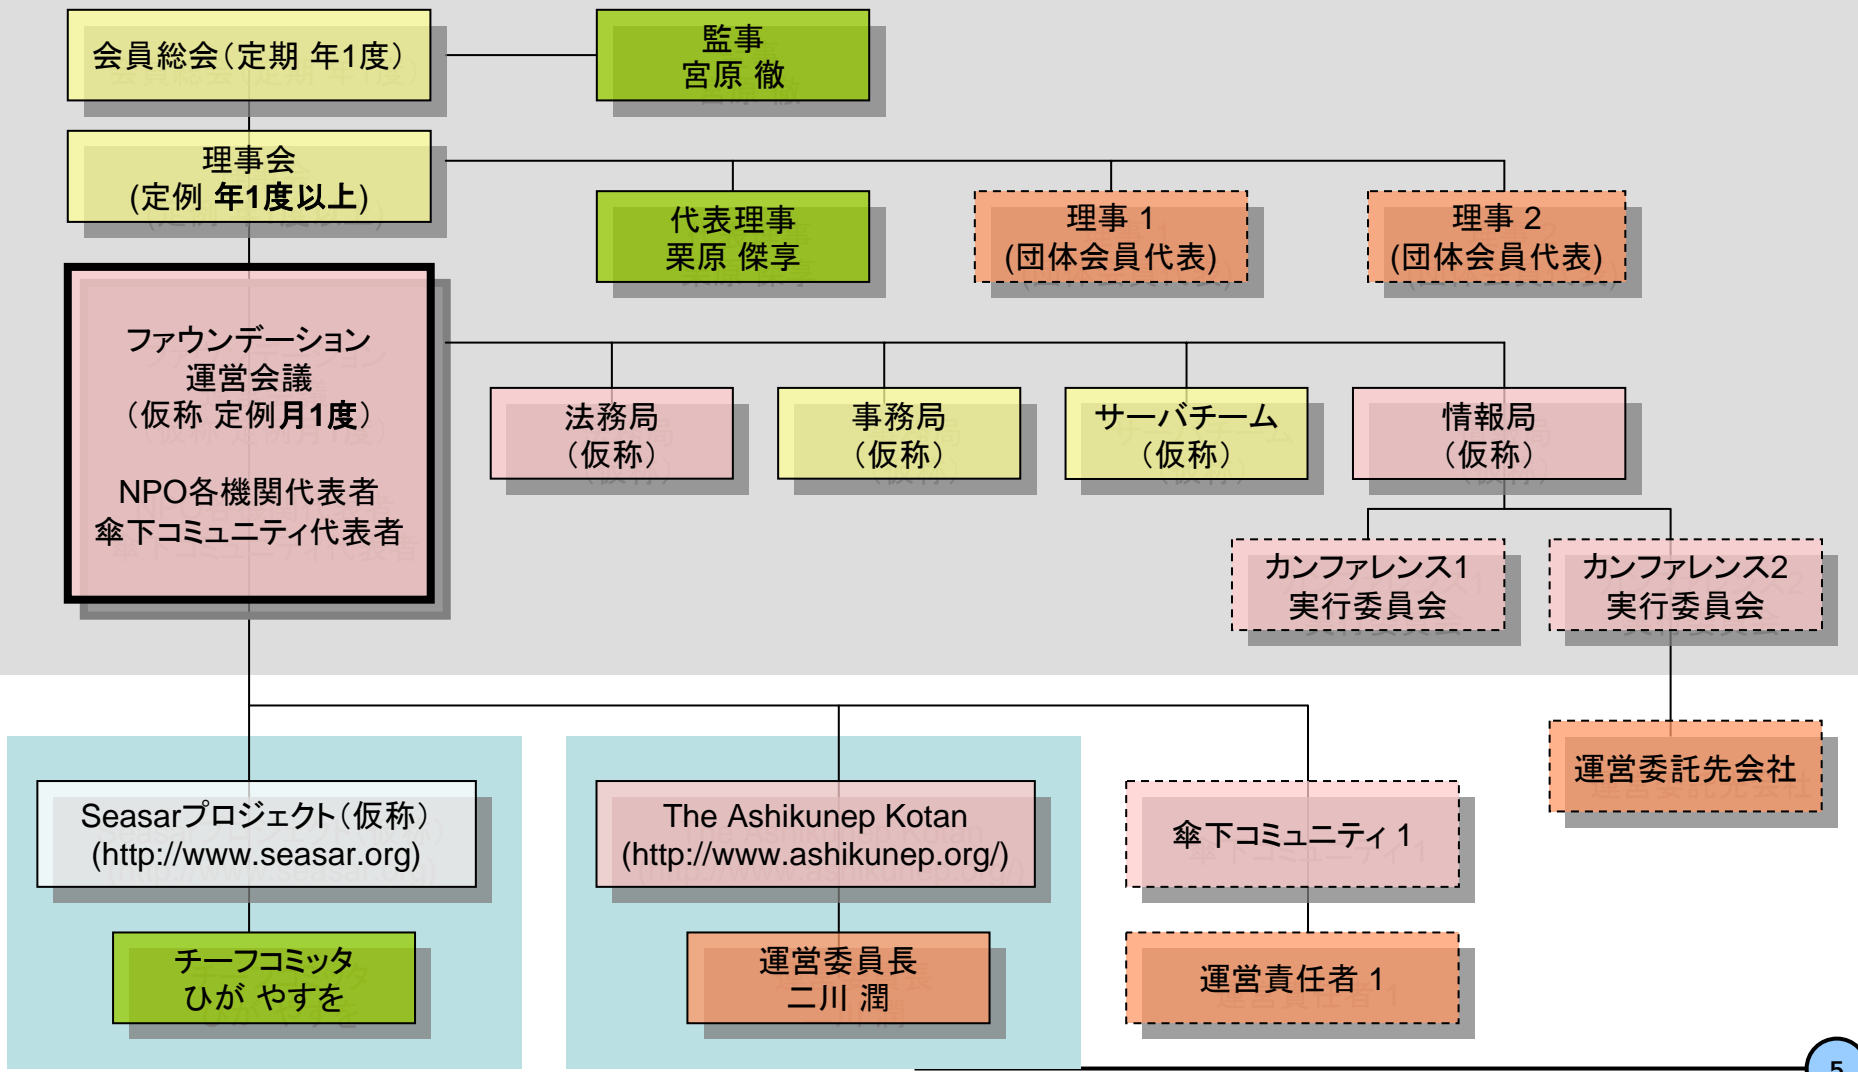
会員総会（定期 年1度）

監事
宮原 徹

理事会
(定例 年1度以上)

代表理事
栗原 傑享

理事 1
(団体会員代表)

理事 2
(団体会員代表)

ファウンデーション
運営会議
（仮称 定例月1度）

NPO各機関代表者
傘下コミュニティ代表者

法務局
（仮称）

事務局
（仮称）

サーバチーム
（仮称）

情報局
（仮称）

カンファレンス1
実行委員会

カンファレンス2
実行委員会

運営委託先会社

Seasarプロジェクト（仮称）
(http://www.seasar.org)

チーフコミッタ
ひが やすを

The Ashikunep Kotan
(http://www.ashikunep.org/)

運営委員長
二川 潤

傘下コミュニティ 1

運営責任者 1

5